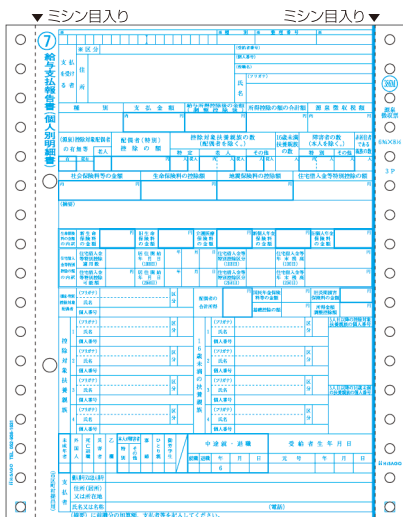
▼ ミシン目入り

ミシン目入り ▼

⑦ 給与支払報告書（個人別明細書）

支払を受ける者

住所

（受給者番号）

（役職名）

（フリガナ）

氏名

種別

支払金額

給与所得控除後の金額（調整控除後）

所得控除の額の合計額

源泉徴収税額

内

円

（源泉）控除対象配偶者の有無等

配偶者（特別）控除の額

控除対象扶養親族の数（配偶者を除く。）

特定

老人

その他

16歳未満扶養親族の数

障害者の数（本人を除く。）

特別

その他

非居住者である親族の数

社会保険料等の金額

生命保険料の控除額

地震保険料の控除額

住宅借入金等特別控除の額

（摘要）

控除対象配偶者

（フリガナ）

氏名

個人番号

控除対象扶養親族

16歳未満の扶養親族

未成年者

外国人

死亡退職

災害者

乙欄

本人が障害者

特別

その他

寡婦

ひとり親

勤労学生

中途就・退職

就職

退職

年

月

日

受給者生年月日

元号

支払者

個人番号又は法人番号

住所（居所）又は所在地

氏名又は名称

（電話）

HISAGO

2024

3P